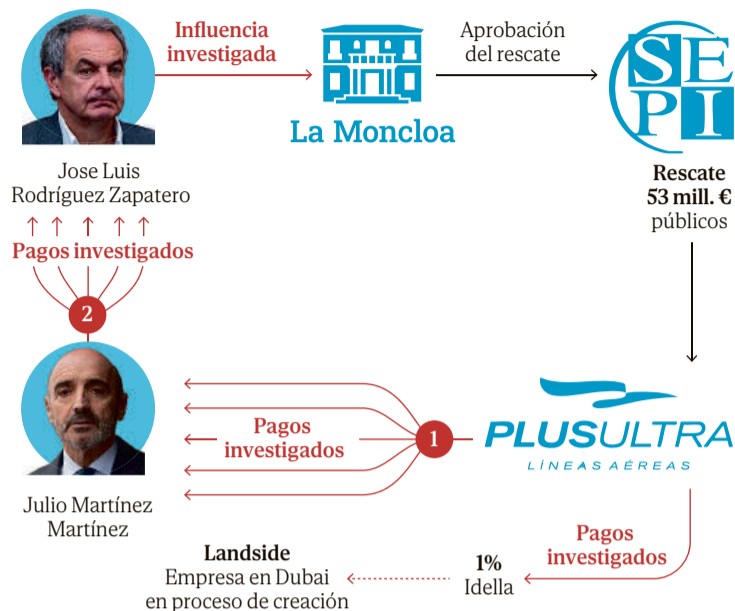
Influencia investigada

Aprobación del rescate

La Moncloa

SEPI

Jose Luis Rodríguez Zapatero

Rescate 53 mill. € públicos

Pagos investigados

2

Pagos investigados

1

PLUSULTRA
LÍNEAS AÉREAS

Julio Martínez Martínez

Pagos investigados

Landside
Empresa en Dubai en proceso de creación

1%
Idella